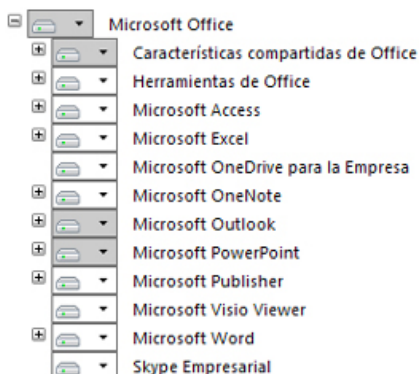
Microsoft Office
Características compartidas de Office
Herramientas de Office
Microsoft Access
Microsoft Excel
Microsoft OneDrive para la Empresa
Microsoft OneNote
Microsoft Outlook
Microsoft PowerPoint
Microsoft Publisher
Microsoft Visio Viewer
Microsoft Word
Skype Empresarial